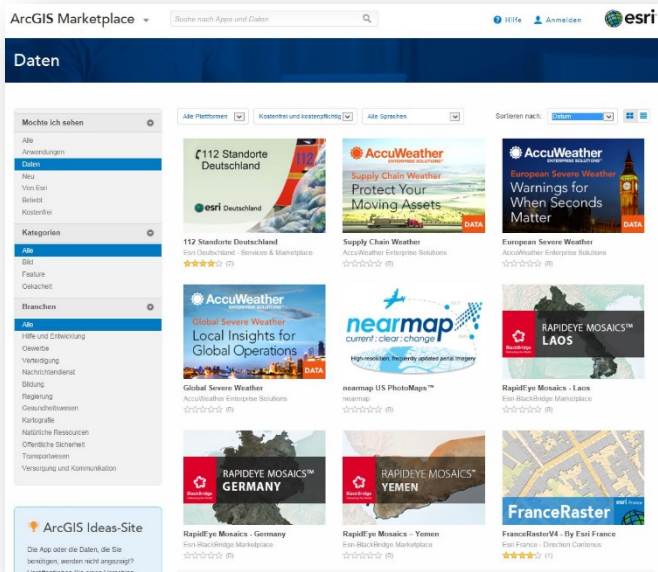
ArcGIS Marketplace

Suche nach Apps und Daten

Hilfe  Anmelden  esri

Daten

Möchte ich sehen
Alle
Anwendungen
Daten
Neu
Von Esri
Beliebt
Kostenfrei

Kategorien
Alle
Bild
Feature
Gekachelt

Branchen
Alle
Hilfe und Entwicklung
Gewerbe
Verteidigung
Nachrichtendienst
Bildung
Regierung
Gesundheitswesen
Kartografie
Natürliche Ressourcen
Öffentliche Sicherheit
Transportwesen
Versorgung und Kommunikation

ArcGIS Ideas-Site
Die App oder die Daten, die Sie benötigen, werden nicht angezeigt?

Alle Plattformen | Kostenfrei und kostenpflichtig | Alle Sprachen | Sortieren nach: Datum

112 Standorte Deutschland
esri Deutschland
112 Standorte Deutschland
Esri Deutschland - Services & Marketplace
(2)

AccuWeather ENTERPRISE SOLUTIONS
Supply Chain Weather
Protect Your Moving Assets
DATA
Supply Chain Weather
AccuWeather Enterprise Solutions
(0)

AccuWeather ENTERPRISE SOLUTIONS
European Severe Weather
Warnings for When Seconds Matter
DATA
European Severe Weather
AccuWeather Enterprise Solutions
(0)

AccuWeather ENTERPRISE SOLUTIONS
Global Severe Weather
Local Insights for Global Operations
DATA
Global Severe Weather
AccuWeather Enterprise Solutions
(0)

nearmap
current : clear : change
High-resolution, frequently updated aerial imagery
nearmap US PhotoMaps™
nearmap
(0)

RAPIDEYE MOSAICS™
LAOS
BlackBridge
RapidEye Mosaics - Laos
Esri-BlackBridge Marketplace
(0)

RAPIDEYE MOSAICS™
GERMANY
BlackBridge
RapidEye Mosaics - Germany
Esri-BlackBridge Marketplace
(0)

RAPIDEYE MOSAICS™
YEMEN
BlackBridge
RapidEye Mosaics - Yemen
Esri-BlackBridge Marketplace
(0)

FranceRaster
esri France
FranceRasterV4 - By Esri France
Esri France - Direction Contenus
(1)